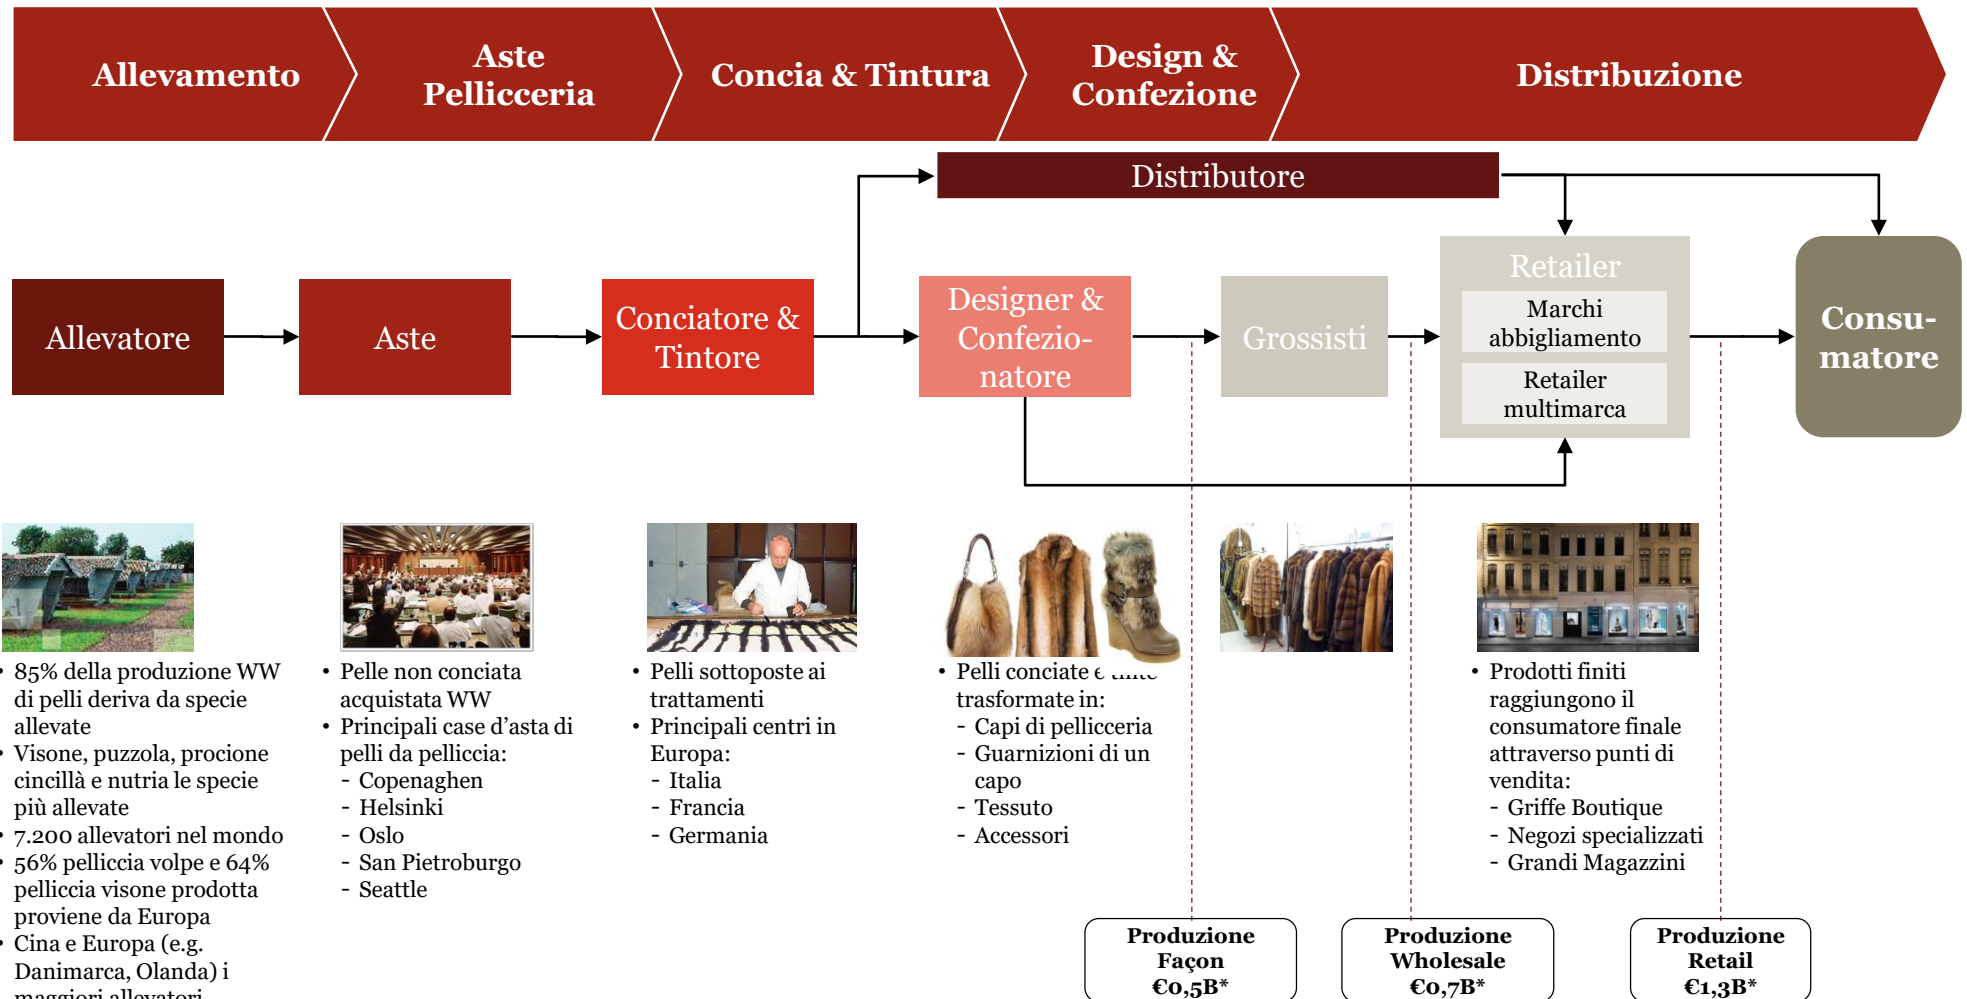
Allevamento

Aste Pellicceria

Concia & Tintura

Design & Confezione

Distribuzione

Distributore

Allevatore

Aste

Conciatore & Tintore

Designer & Confezionatore

Grossisti

Retailer

Marchi abbigliamento

Retailer multimarca

Consumatore

• 85% della produzione WW di pelli deriva da specie allevate
• Visone, puzzola, procione cincillà e nutria le specie più allevate
• 7.200 allevatori nel mondo
• 56% pelliccia volpe e 64% pelliccia visone prodotta proviene da Europa
• Cina e Europa (e.g. Danimarca, Olanda) i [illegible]

• Pelle non conciata acquistata WW
• Principali case d'asta di pelli da pelliccia:
- Copenaghen
- Helsinki
- Oslo
- San Pietroburgo
- Seattle

• Pelli sottoposte ai trattamenti
• Principali centri in Europa:
- Italia
- Francia
- Germania

• Pelli conciate e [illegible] trasformate in:
- Capi di pellicceria
- Guarnizioni di un capo
- Tessuto
- Accessori

• Prodotti finiti raggiungono il consumatore finale attraverso punti di vendita:
- Griffe Boutique
- Negozi specializzati
- Grandi Magazzini

Produzione Façon €0,5B*

Produzione Wholesale €0,7B*

Produzione Retail €1,3B*